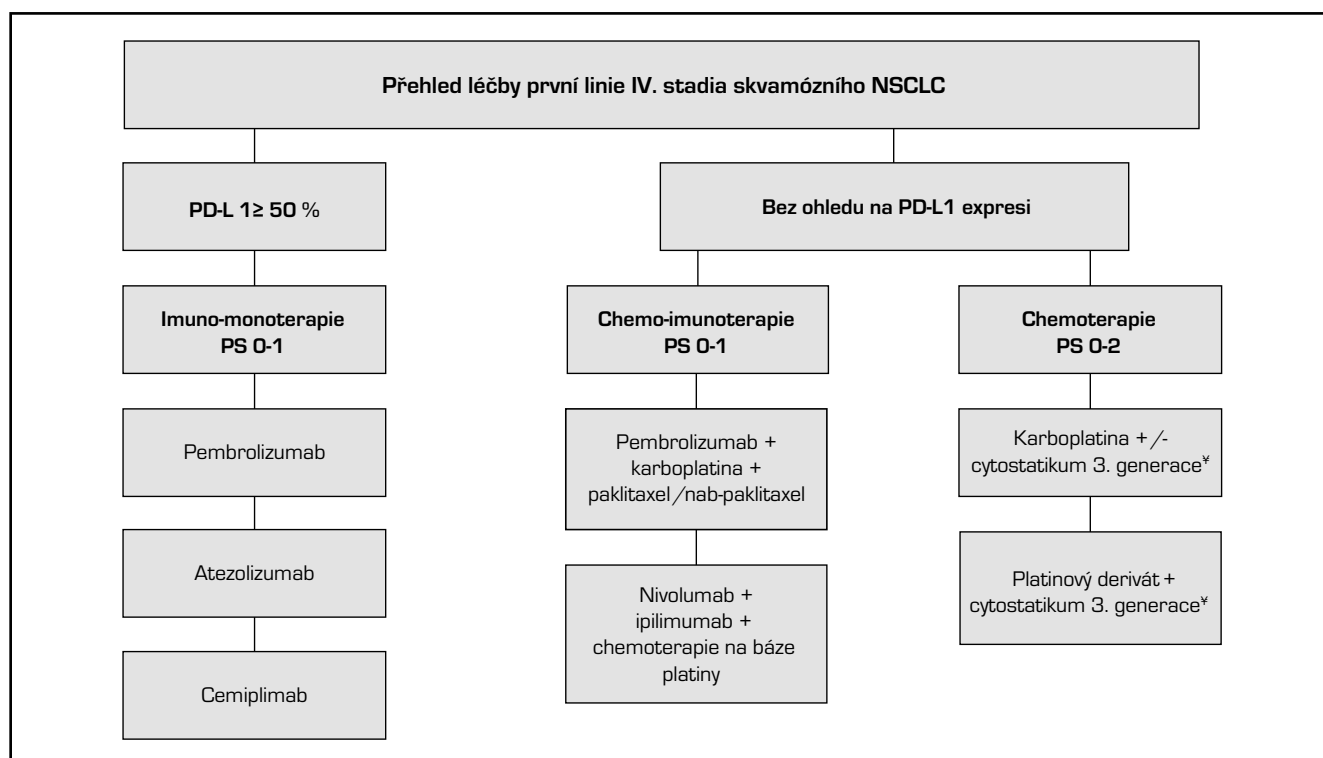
Přehled léčby první linie IV. stadia skvamózního NSCLC

PD-L 1≥ 50 %

Bez ohledu na PD-L1 expresi

Imuno-monoterapie
PS 0-1

Chemo-imunoterapie
PS 0-1

Chemoterapie
PS 0-2

Pembrolizumab

Atezolizumab

Cemiplimab

Pembrolizumab + karboplatina + paklitaxel/nab-paklitaxel

Nivolumab + ipilimumab + chemoterapie na báze platiny

Karboplatina +/- cytostatikum 3. generace¥

Platinový derivát + cytostatikum 3. generace¥